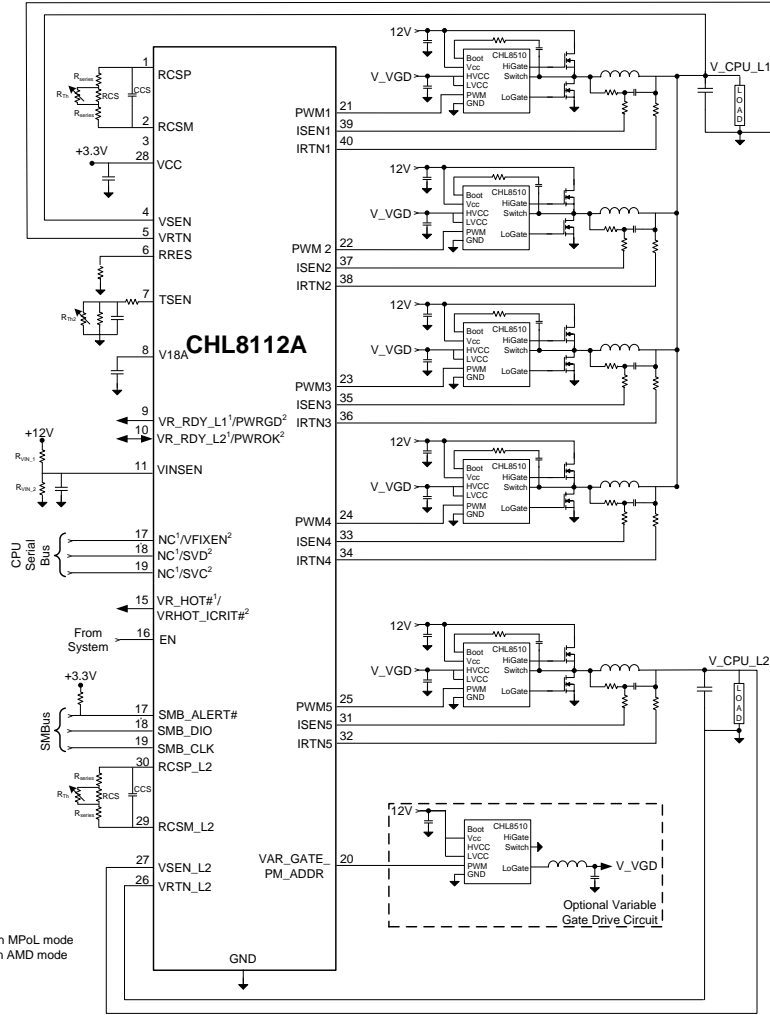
12V
CHL8510
Boot
Vcc
HVCC
LVCC
PWM
GND
HiGate
Switch
LoGate
V_VGD
V_CPU_L1
LOAD

1 RCSP
$R_{series}$
$R_{Th}$
RCS
CCS
$R_{series}$
2 RCSM
3
+3.3V
28 VCC
4 VSEN
5 VRTN
6 RRES
7 TSEN
$R_{Th2}$
8 V18A
CHL8112A
9 VR_RDY_L1$^1$/PWRGD$^2$
10 VR_RDY_L2$^1$/PWROK$^2$
+12V
$R_{VIN\_1}$
$R_{VIN\_2}$
11 VINSEN
CPU Serial Bus
17 NC$^1$/VFIXEN$^2$
18 NC$^1$/SVD$^2$
19 NC$^1$/SVC$^2$
15 VR_HOT#$^1$/ VRHOT_ICRIT#$^2$
From System
16 EN
+3.3V
SMBus
17 SMB_ALERT#
18 SMB_DIO
19 SMB_CLK
30 RCSP_L2
$R_{series}$
$R_{Th}$
RCS
CCS
$R_{series}$
29 RCSM_L2
27 VSEN_L2
26 VRTN_L2
GND

PWM1 21
ISEN1 39
IRTN1 40
PWM 2 22
ISEN2 37
IRTN2 38
PWM3 23
ISEN3 35
IRTN3 36
PWM4 24
ISEN4 33
IRTN4 34
PWM5 25
ISEN5 31
IRTN5 32
VAR_GATE_ PM_ADDR 20

V_CPU_L2
LOAD

12V
CHL8510
Boot
Vcc
HVCC
LVCC
PWM
GND
HiGate
Switch
LoGate
V_VGD
Optional Variable Gate Drive Circuit

n MPoL mode
n AMD mode